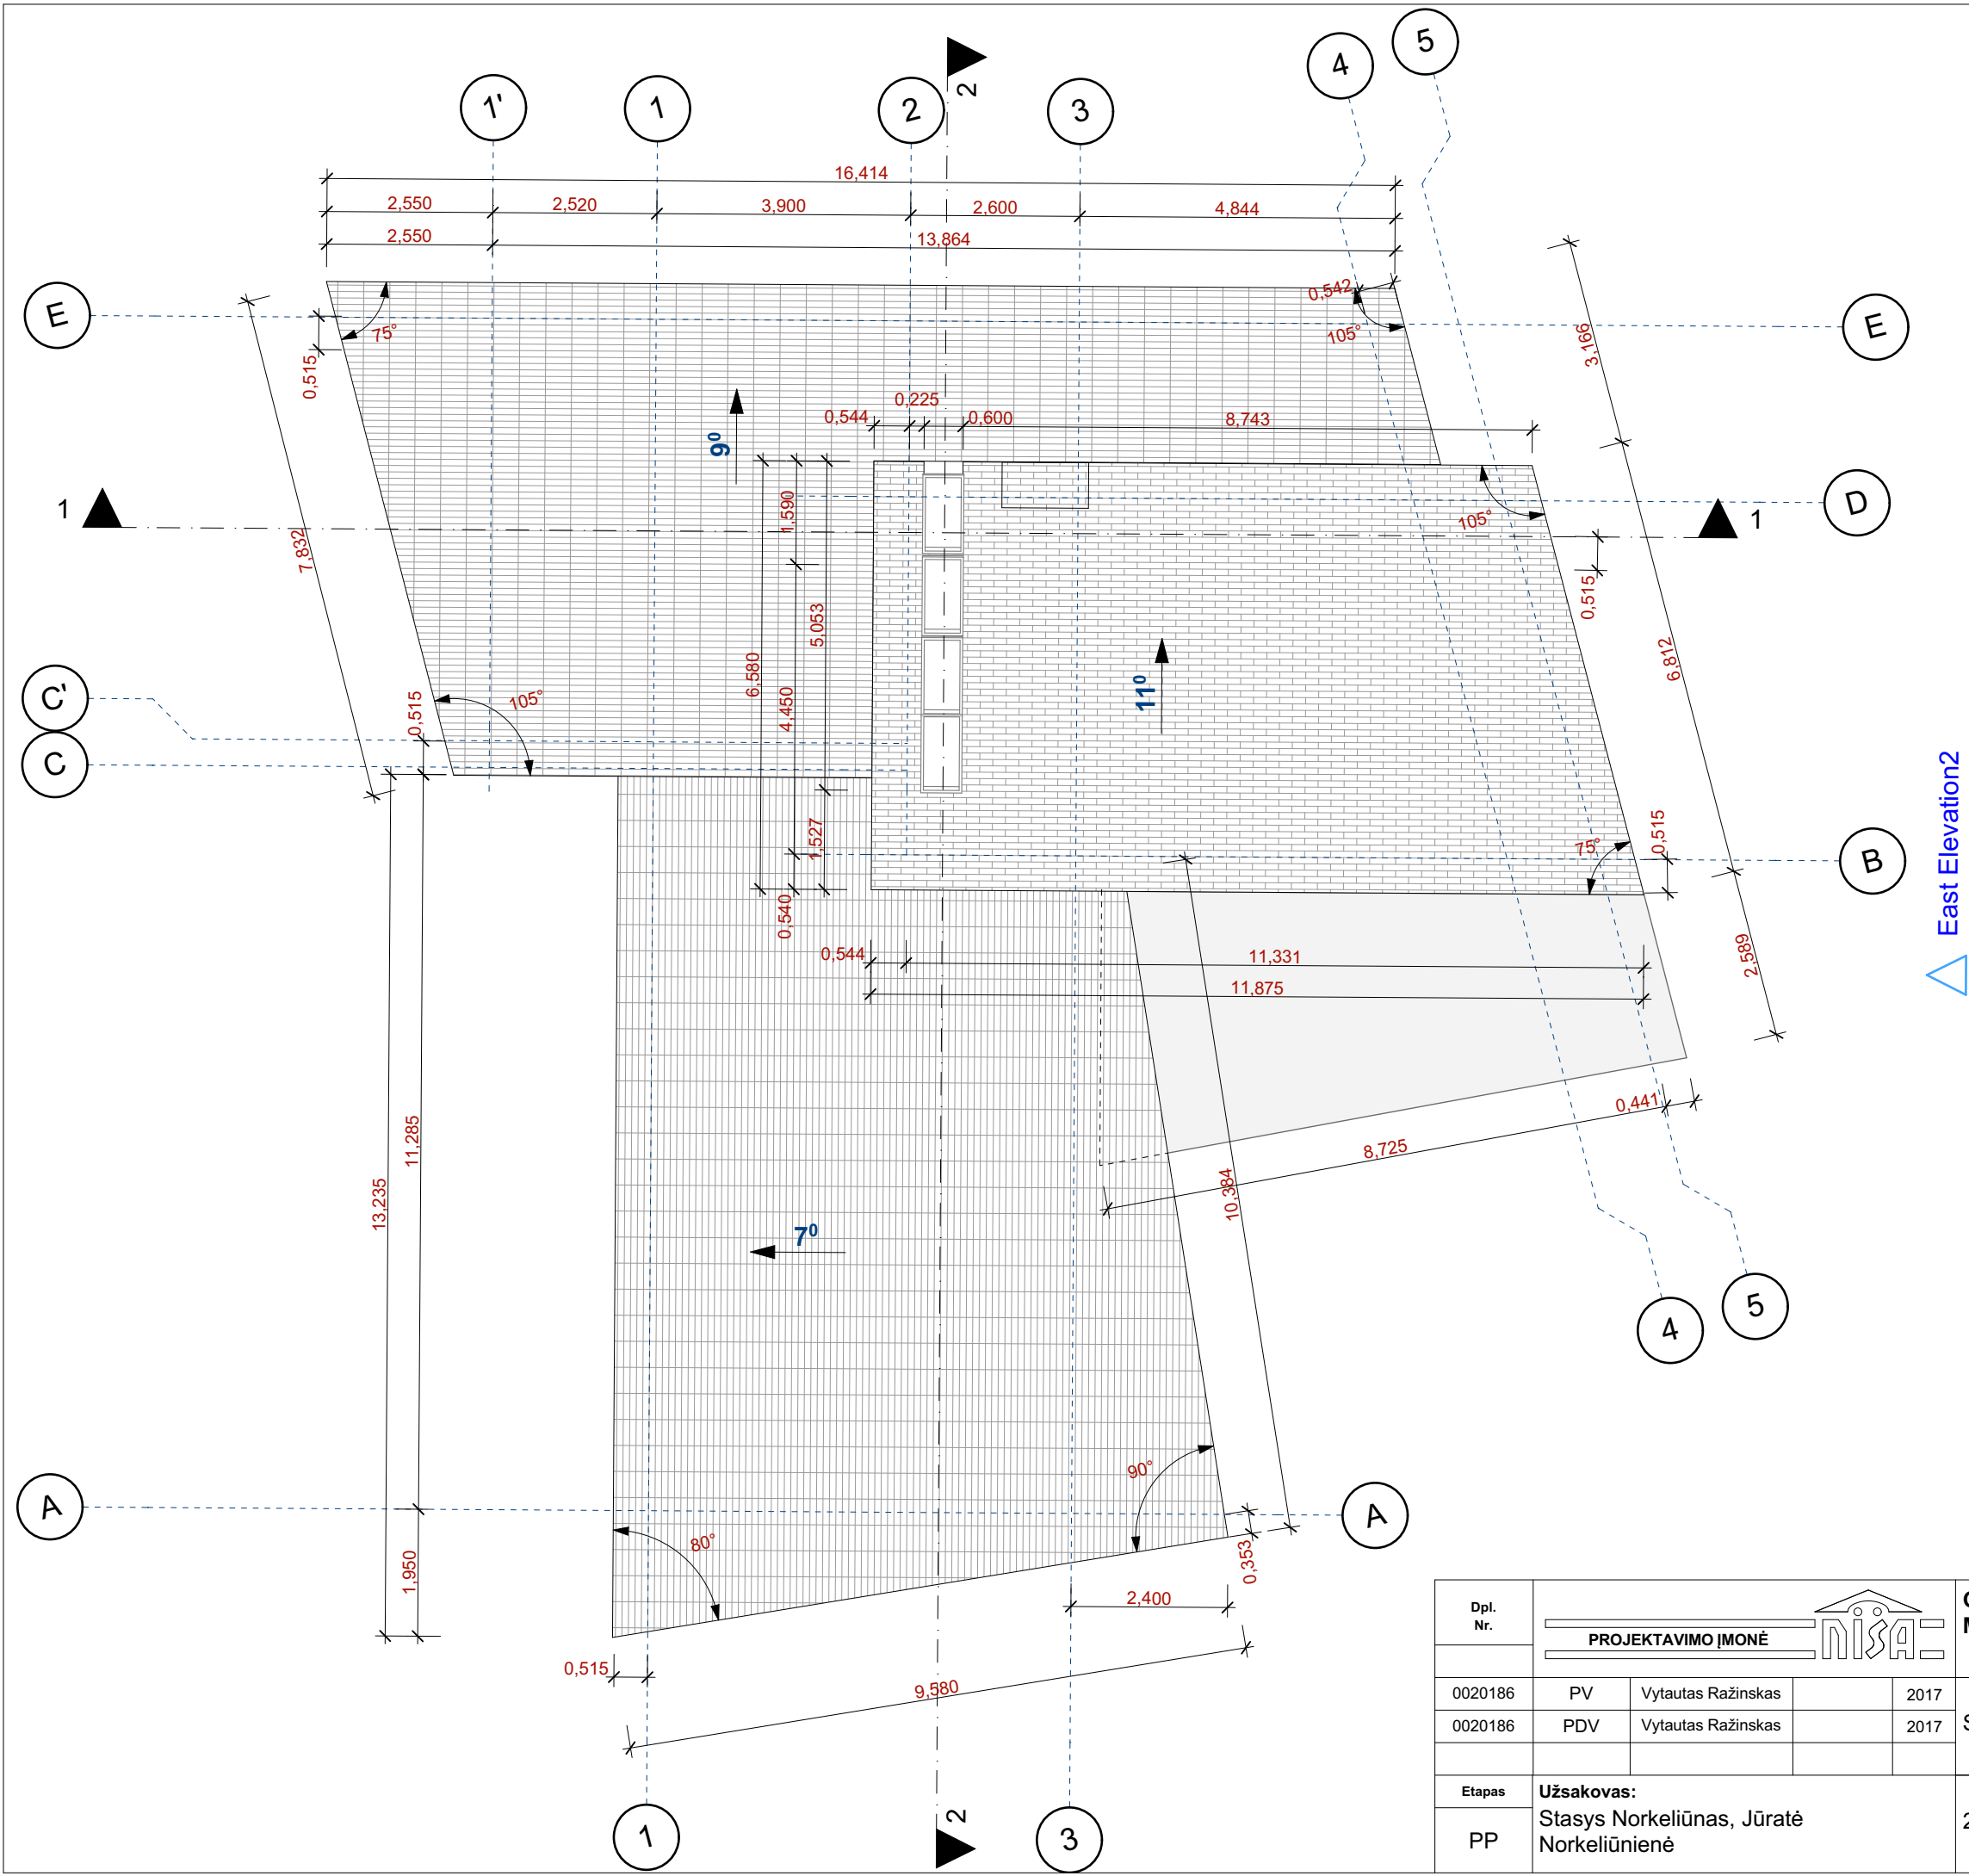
1' 1 2 3 4 5

2

16,414
2,550 2,520 3,900 2,600 4,844
2,550 13,864

E E
75° 0,542 105°
0,515 3,166
0,544 0,225 0,600 8,743
$9^0$
D
1 1
105°
1,590
7,832
5,053 0,515
6,580
$11^0$
6,812
C' 0,515 105°
4,450
C
1,527
0,515
75°
B
East Elevation2
0,540
0,544 11,331
11,875 2,589
0,441
8,725
13,235 11,285
10,384
$7^0$
4 5
90°
A A
80°
0,353
1,950
2,400
0,515
9,580
1 2 3

| Dpl. Nr. | PROJEKTAVIMO ĮMONĖ | | | |
|---|---|---|---|---|
| 0020186 | PV | Vytautas Ražinskas | | 2017 |
| 0020186 | PDV | Vytautas Ražinskas | | 2017 |
| Etapas | Užsakovas: | | | |
| PP | Stasys Norkeliūnas, Jūratė Norkeliūnienė | | | |